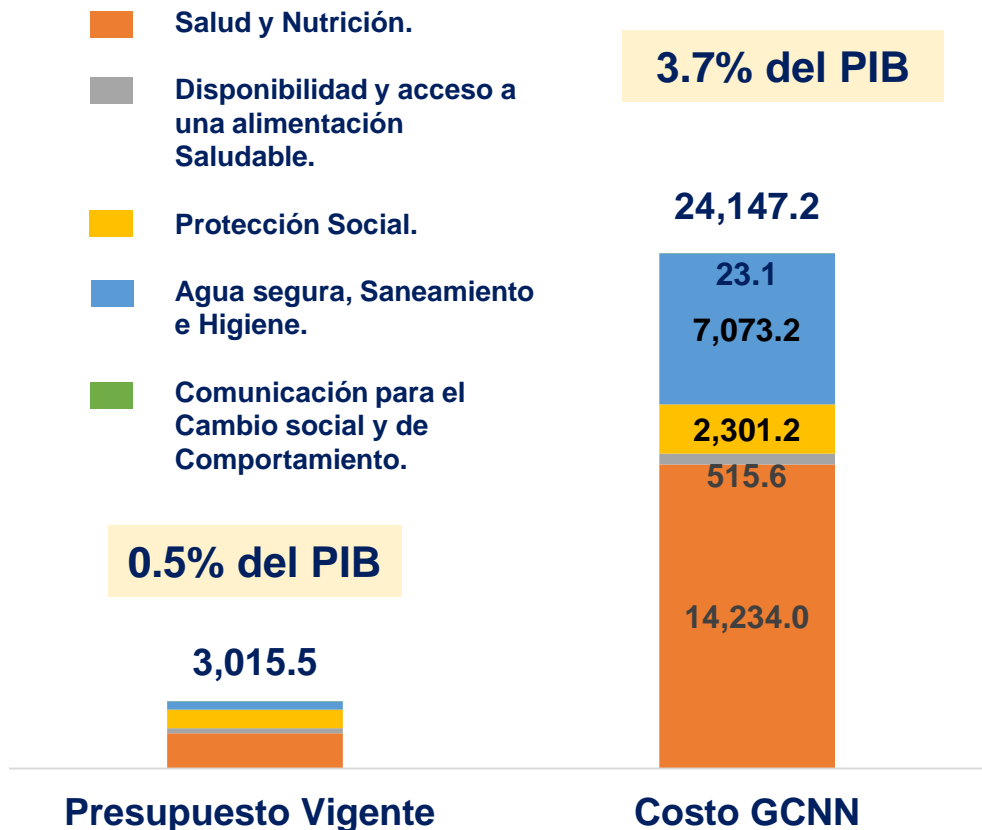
Salud y Nutrición.

Disponibilidad y acceso a una alimentación Saludable.

Protección Social.

Agua segura, Saneamiento e Higiene.

Comunicación para el Cambio social y de Comportamiento.

3.7% del PIB

24,147.2

23.1

7,073.2

2,301.2

515.6

14,234.0

0.5% del PIB

3,015.5

Presupuesto Vigente

Costo GCNN